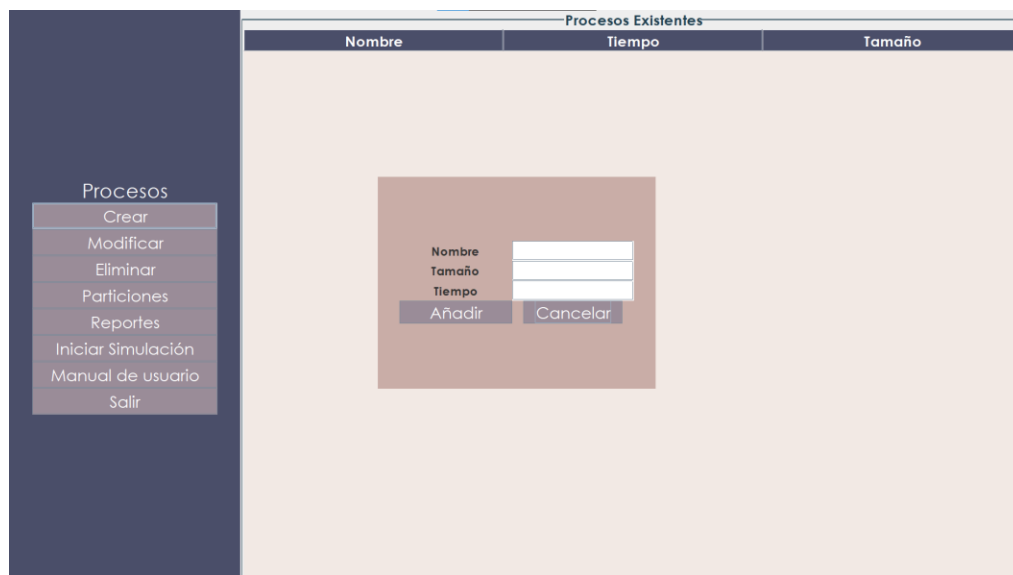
Procesos Existentes

| Nombre | Tiempo | Tamaño |
|---|---|---|

Procesos
Crear
Modificar
Eliminar
Particiones
Reportes
Iniciar Simulación
Manual de usuario
Salir

Nombre
Tamaño
Tiempo
Añadir
Cancelar